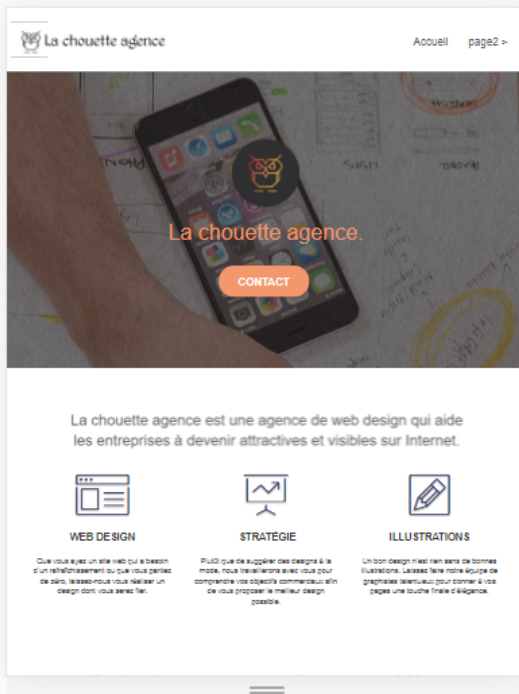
La chouette agence

Accueil page2 >

La chouette agence.

CONTACT

La chouette agence est une agence de web design qui aide les entreprises à devenir attractives et visibles sur Internet.

WEB DESIGN

Que vous ayez un site web qui a besoin d'un rafraîchissement ou que vous partiez de zéro, laissez-nous vous réaliser un design dont vous serez fier.

STRATÉGIE

Plutôt que de suggérer des designs à la mode, nous travaillerons avec vous pour comprendre vos objectifs commerciaux afin de vous proposer le meilleur design possible.

ILLUSTRATIONS

Un bon design n'est rien sans de bonnes illustrations. Laissez faire notre équipe de graphistes talentueux pour donner à vos pages une touche finale d'élégance.